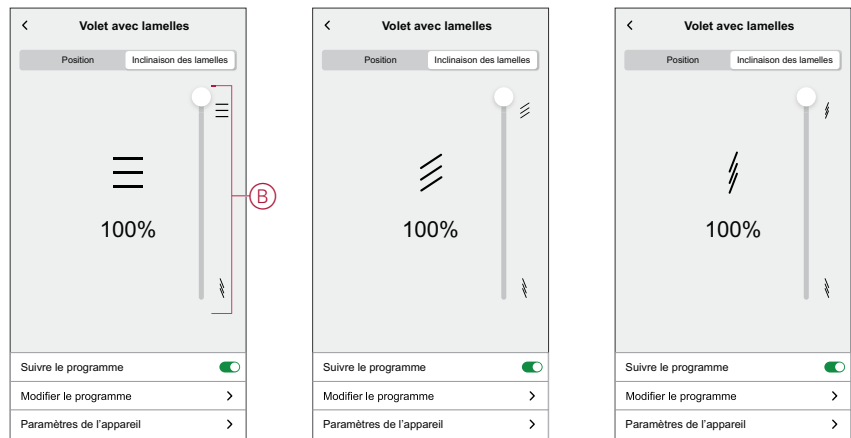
<

Volet avec lamelles

Position

Inclinaison des lamelles

100%

B

Suivre le programme

Modifier le programme

>

Paramètres de l'appareil

>

<

Volet avec lamelles

Position

Inclinaison des lamelles

100%

Suivre le programme

Modifier le programme

>

Paramètres de l'appareil

>

<

Volet avec lamelles

Position

Inclinaison des lamelles

100%

Suivre le programme

Modifier le programme

>

Paramètres de l'appareil

>